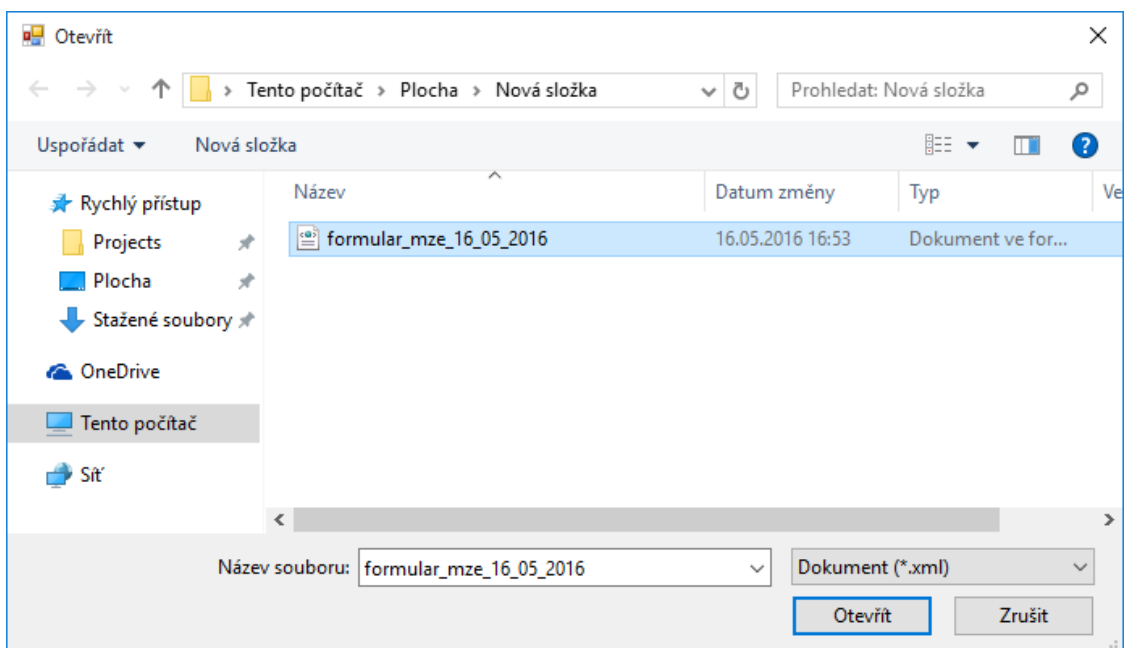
Otevřít

Tento počítač › Plocha › Nová složka

Prohledat: Nová složka

Uspořádat ▾ Nová složka

Rychlý přístup
Projects
Plocha
Stažené soubory
OneDrive
Tento počítač
Síť

| Název | Datum změny | Typ | Ve |
|---|---|---|---|
| formular_mze_16_05_2016 | 16.05.2016 16:53 | Dokument ve for... | |

Název souboru: formular_mze_16_05_2016

Dokument (*.xml)

Otevřít Zrušit